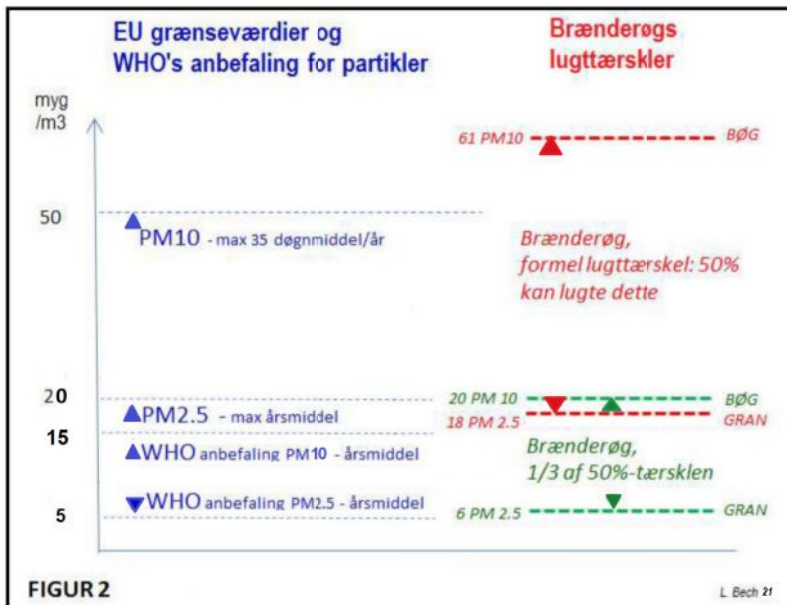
EU grænseværdier og WHO's anbefaling for partikler

Brænderøgs lugttærskler

myg /m3

50

20

15

5

61 PM10

BØG

PM10 - max 35 døgnmiddel/år

Brænderøg, formel lugttærskel: 50% kan lugte dette

20 PM 10

BØG

PM2.5 - max årsmiddel

18 PM 2.5

GRAN

WHO anbefaling PM10 - årsmiddel

Brænderøg, 1/3 af 50%-tærsklen

WHO anbefaling PM2.5 - årsmiddel

6 PM 2.5

GRAN

FIGUR 2

L. Bech 21